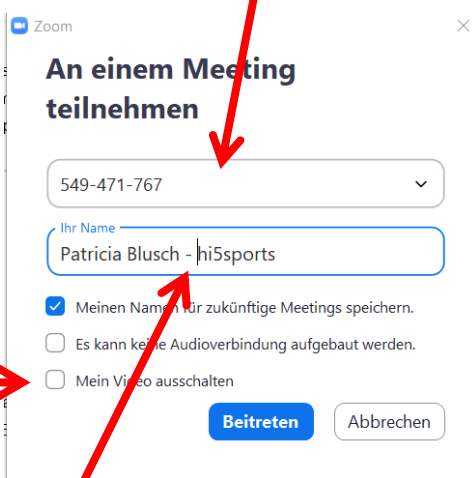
Zoom

×

An einem Meeting teilnehmen

549-471-767

Ihr Name

Patricia Blusch - hi5sports

Meinen Namen für zukünftige Meetings speichern.

Es kann keine Audioverbindung aufgebaut werden.

Mein Video ausschalten

Beitreten

Abbrechen